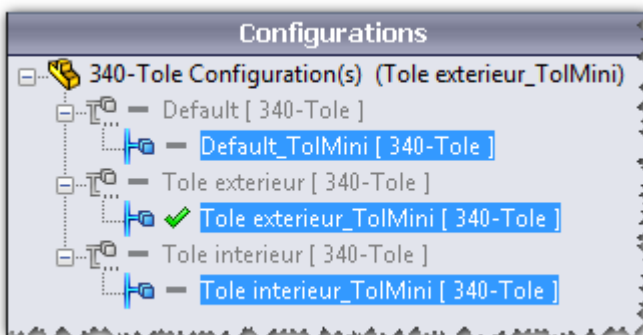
Configurations

340-Tole Configuration(s) (Tole exterieur_TolMini)

Default [ 340-Tole ]

Default_TolMini [ 340-Tole ]

Tole exterieur [ 340-Tole ]

Tole exterieur_TolMini [ 340-Tole ]

Tole interieur [ 340-Tole ]

Tole interieur_TolMini [ 340-Tole ]